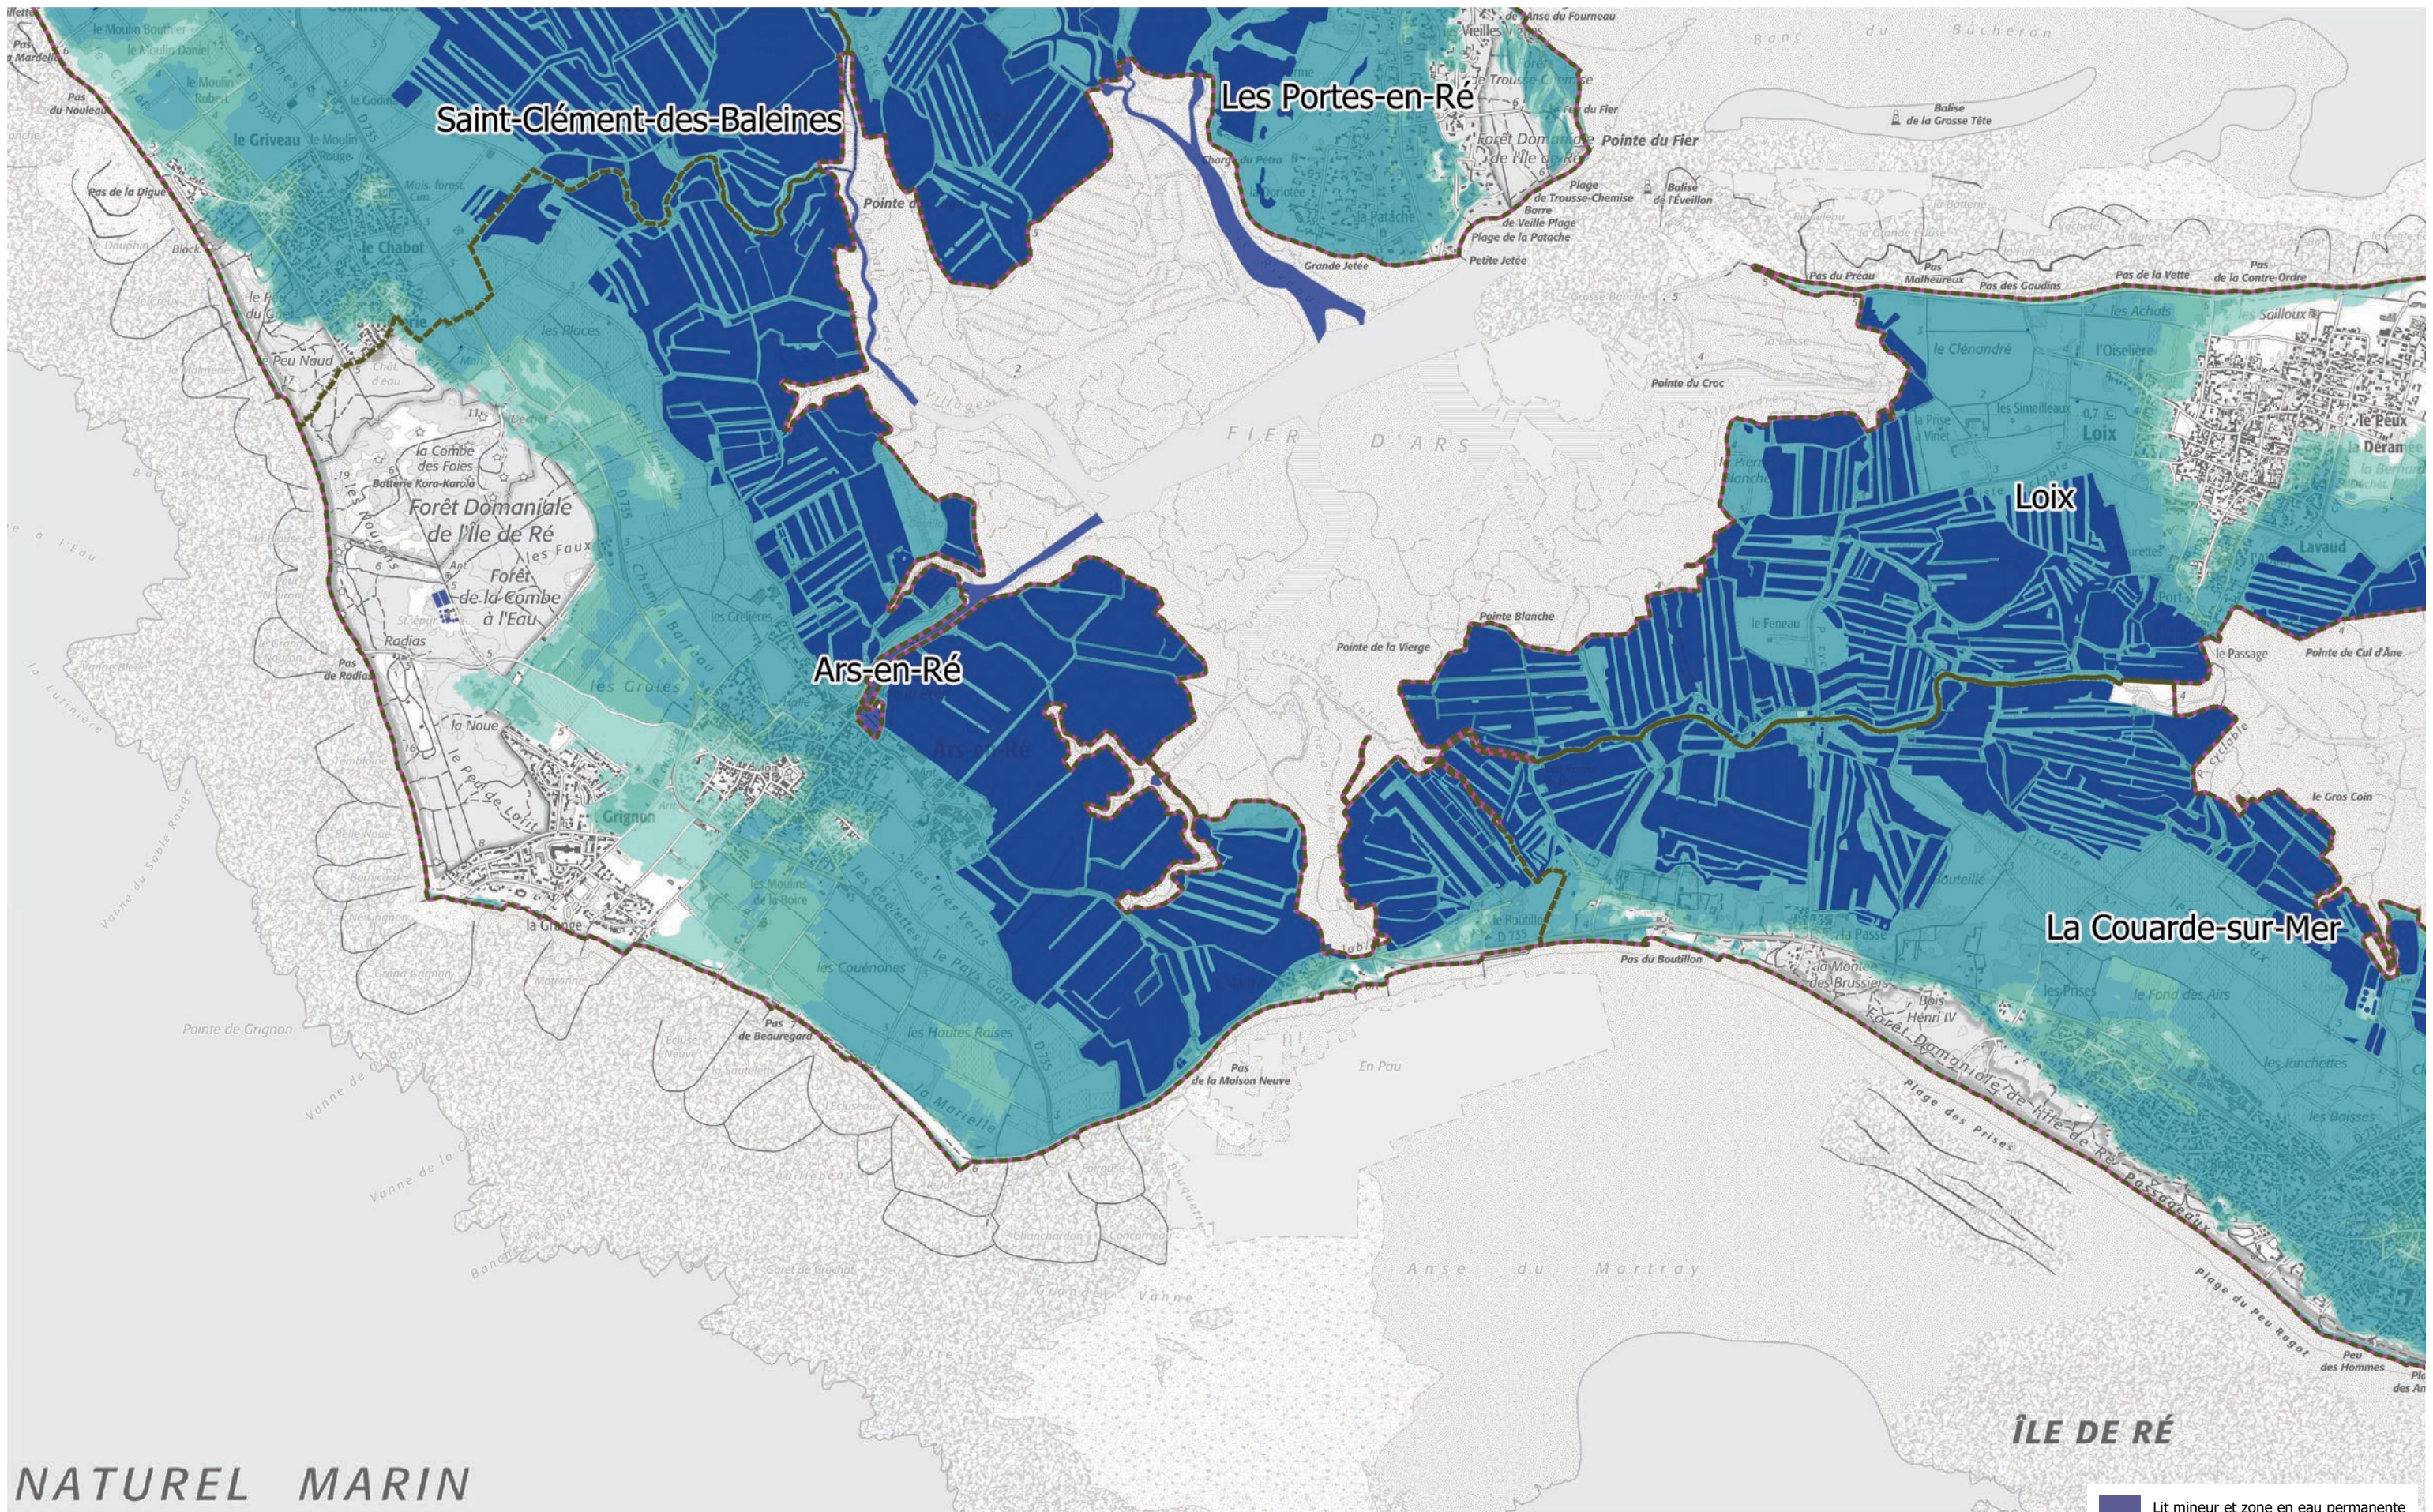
Saint-Clément-des-Baleines

Les Portes-en-Ré

Forêt Domaniale de l'île de Ré

les Faux

Forêt de la Combe à l'Eau

Ars-en-Ré

FIER D'ARS

Loix

La Couarde-sur-Mer

le Griveau

le Chabot

Peu Naud

la Combe des Foies

Radias

la Noue

Grignon

la Grange

Pointe de Grignon

Pointe du Fier

Pointe du Croc

Pointe Blanche

Pointe de la Vierge

Pointe de Cul d'Âne

Pas du Boutillon

Pas de Beauregard

Pas de la Maison Neuve

Plage des Prises

Plage du Peu Ragot

Anse du Martray

Anse du Fourneau

Grande Jetée

Petite Jetée

Balise de la Grosse Tête

le Passage

le Gros Coin

Sailloux

Loix

Lavaud

le Clénandré

les Prises

le Fond des Airs

les Jonchères

la Passe

Henri IV

Pas de la Digue

Pas de Radias

Pas du Préau

Pas des Goudins

Pas de la Vette

En Pau

ÎLE DE RÉ

NATUREL MARIN

Lit mineur et zone en eau permanente